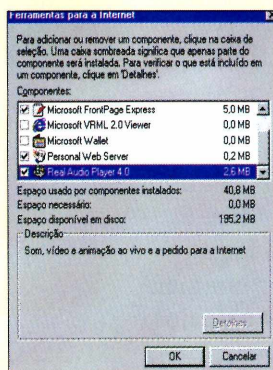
Ferramentas para a Internet

Para adicionar ou remover um componente, clique na caixa de seleção. Uma caixa sombreada significa que apenas parte do componente será instalada. Para verificar o que está incluído em um componente, clique em 'Detalhes'.

Componentes:

| | |
|---|---|
| Microsoft FrontPage Express | 5,0 MB |
| Microsoft VRML 2.0 Viewer | 0,0 MB |
| Microsoft Wallet | 0,0 MB |
| Personal Web Server | 0,2 MB |
| Real Audio Player 4.0 | 2,6 MB |

Espaço usado por componentes instalados: 40,8 MB
Espaço necessário: 0,0 MB
Espaço disponível em disco: 195,2 MB

Descrição
Som, vídeo e animação ao vivo e a pedido para a Internet

Detalhes...

OK Cancelar